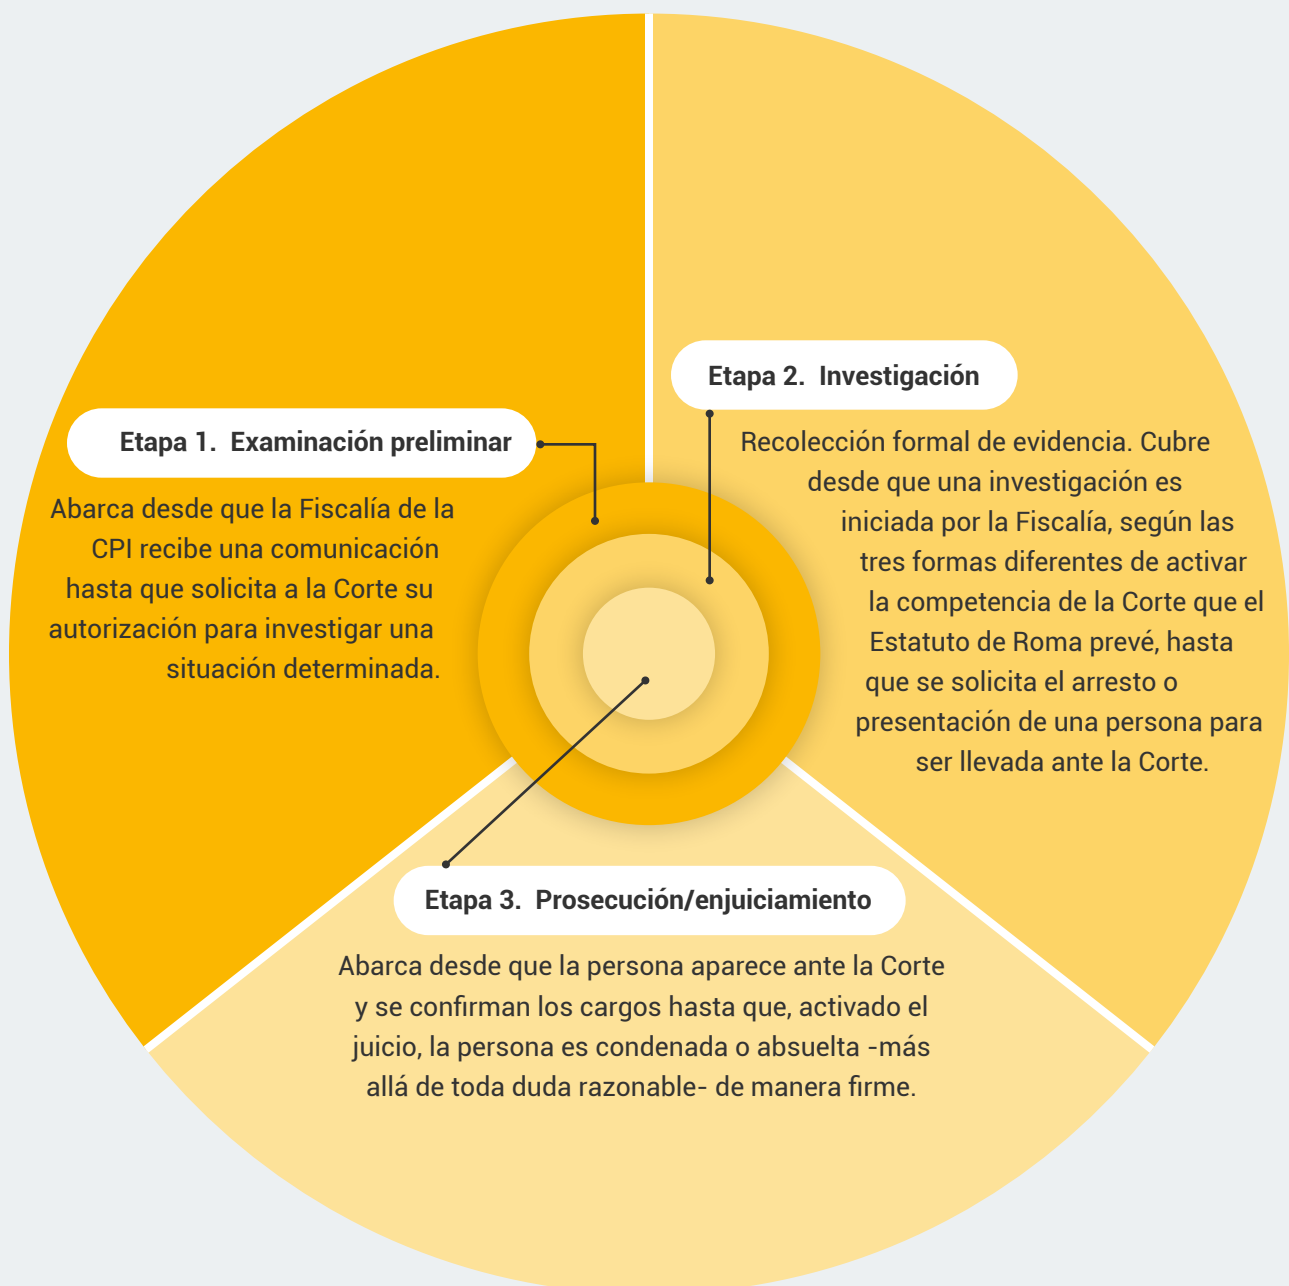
Etapa 1. Examinación preliminar

Abarca desde que la Fiscalía de la CPI recibe una comunicación hasta que solicita a la Corte su autorización para investigar una situación determinada.

Etapa 2. Investigación

Recolección formal de evidencia. Cubre desde que una investigación es iniciada por la Fiscalía, según las tres formas diferentes de activar la competencia de la Corte que el Estatuto de Roma prevé, hasta que se solicita el arresto o presentación de una persona para ser llevada ante la Corte.

Etapa 3. Prosecución/enjuiciamiento

Abarca desde que la persona aparece ante la Corte y se confirman los cargos hasta que, activado el juicio, la persona es condenada o absuelta -más allá de toda duda razonable- de manera firme.